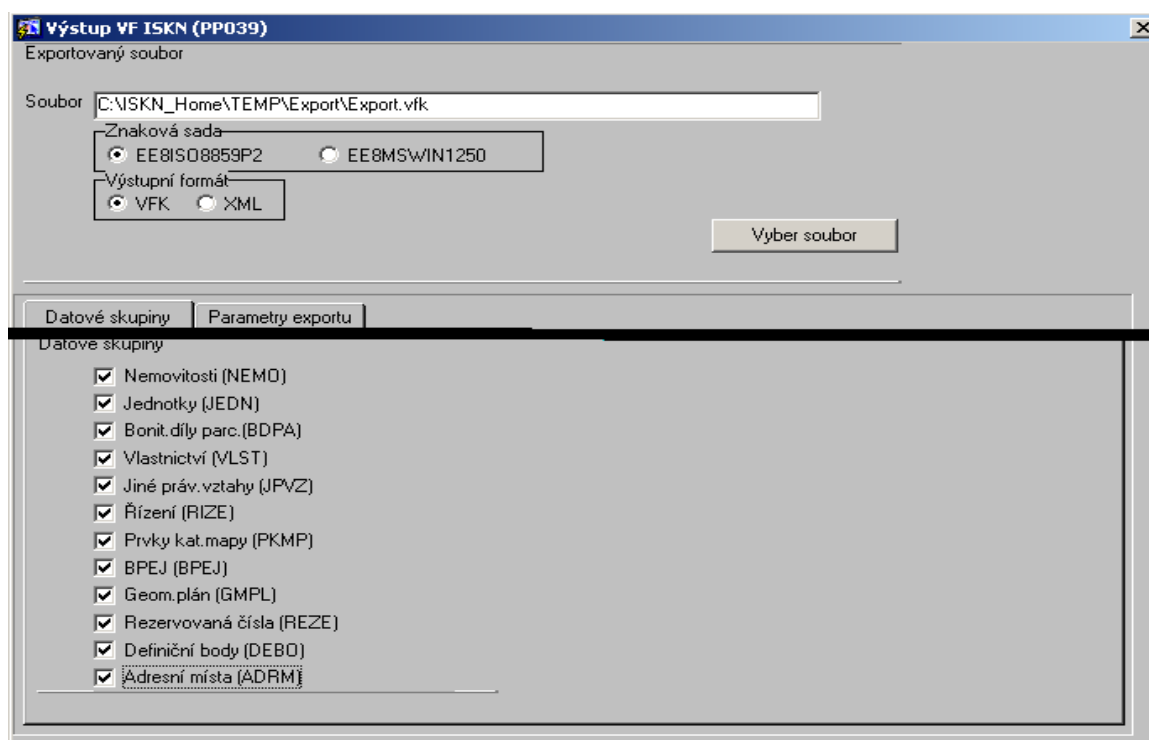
Výstup VF ISKN (PP039)

Exportovaný soubor

Soubor C:\ISKN_Home\TEMP\Export\Export.vfk

Znaková sada
EE8ISO8859P2
EE8MSWIN1250

Výstupní formát
VFK
XML

Vyber soubor

Datové skupiny
Parametry exportu

Datové skupiny

Nemovitosti (NEMO)
Jednotky (JEDN)
Bonit.díly parc.(BDPA)
Vlastnictví (VLST)
Jiné práv.vztahy (JPVZ)
Řízení (RIZE)
Prvky kat.mapy (PKMP)
BPEJ (BPEJ)
Geom.plán (GMPL)
Rezervovaná čísla (REZE)
Definiční body (DEBO)
Adresní místa (ADRM)